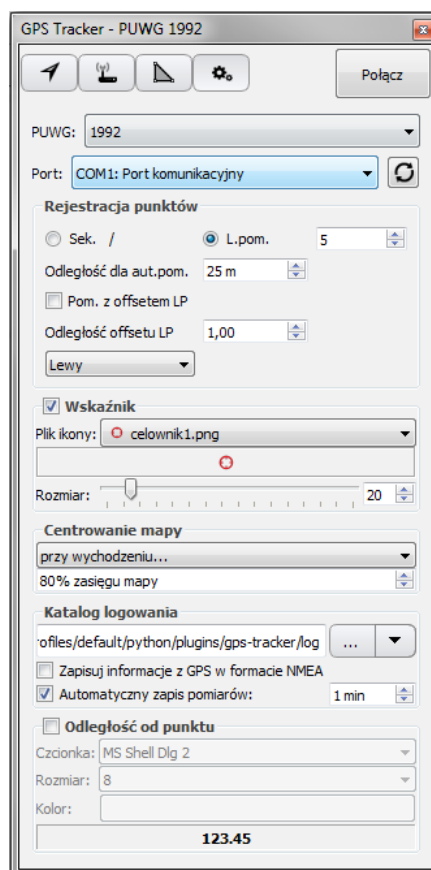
GPS Tracker - PUWG 1992

Połącz

PUWG: 1992

Port: COM1: Port komunikacyjny

Rejestracja punktów

Sek. /

L.pom. 5

Odległość dla aut.pom. 25 m

Pom. z offsetem LP

Odległość offsetu LP 1,00

Lewy

Wskaźnik

Plik ikony: celownik1.png

Rozmiar: 20

Centrowanie mapy

przy wychodzeniu...

80% zasięgu mapy

Katalog logowania

rofiles/default/python/plugins/gps-tracker/log ...

Zapisuj informacje z GPS w formacie NMEA

Automatyczny zapis pomiarów: 1 min

Odległość od punktu

Czcionka: MS Shell Dlg 2

Rozmiar: 8

Kolor:

123.45